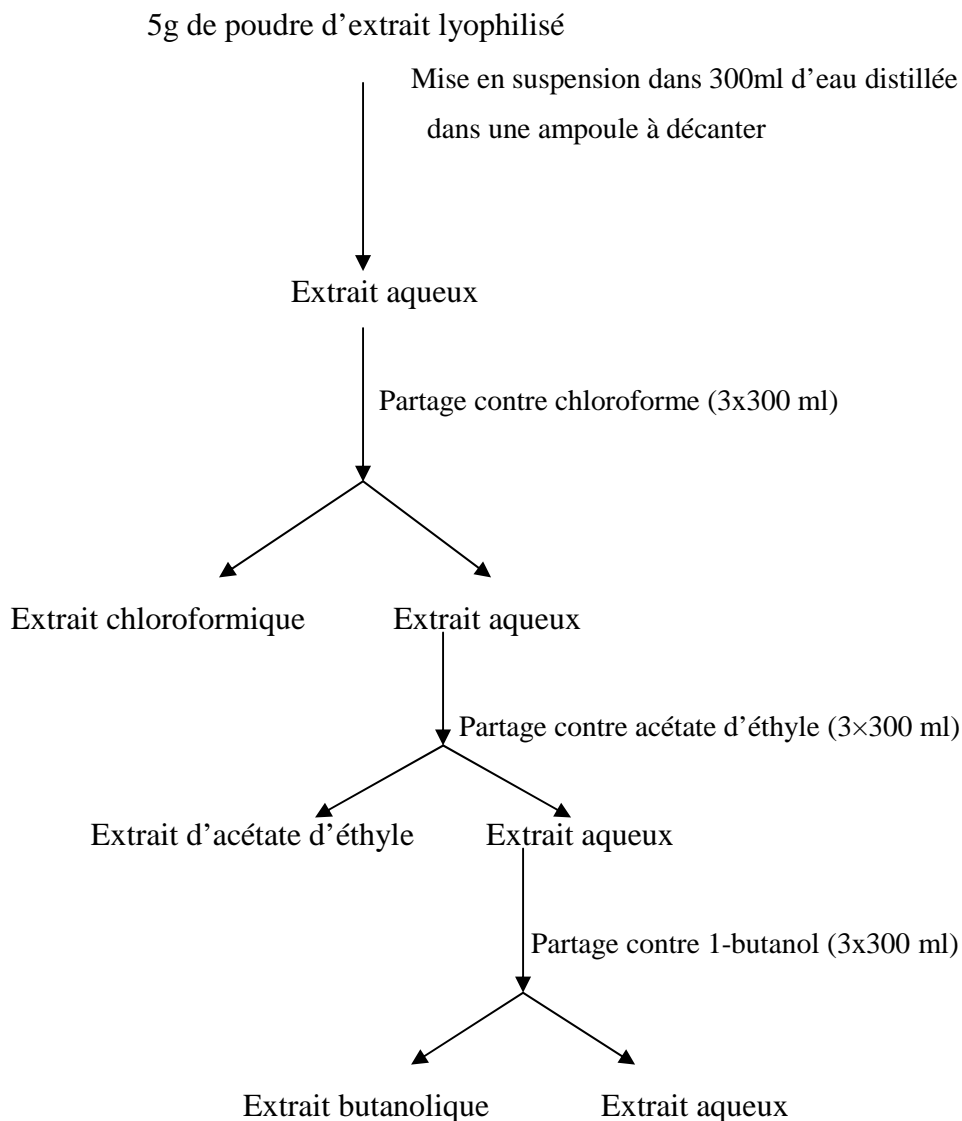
5g de poudre d’extrait lyophilisé

Mise en suspension dans 300ml d’eau distillée dans une ampoule à décanter

Extrait aqueux

Partage contre chloroforme (3x300 ml)

Extrait chloroformique

Extrait aqueux

Partage contre acétate d’éthyle (3×300 ml)

Extrait d’acétate d’éthyle

Extrait aqueux

Partage contre 1-butanol (3x300 ml)

Extrait butanolique

Extrait aqueux